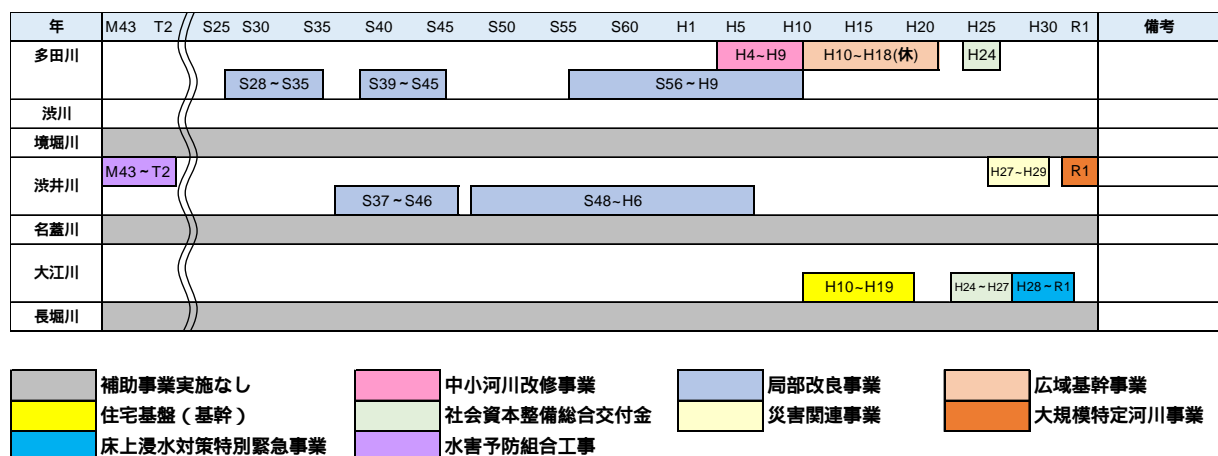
| 年 | M43 T2 | S25 | S30 | S35 | S40 | S45 | S50 | S55 | S60 | H1 | H5 | H10 | H15 | H20 | H25 | H30 | R1 | 備考 |
|---|---|---|---|---|---|---|---|---|---|---|---|---|---|---|---|---|---|---|
| 多田川 | | | S28～S35 | | S39～S45 | | | S56～H9 | | | H4~H9 | | H10~H18(休) | | H24 | | | |
| 渋川 | | | | | | | | | | | | | | | | | | |
| 境堀川 | | | | | | | | | | | | | | | | | | |
| 渋井川 | M43～T2 | | | S37～S46 | | | S48~H6 | | | | | | | | H27~H29 | | R1 | |
| 名蓋川 | | | | | | | | | | | | | | | | | | |
| 大江川 | | | | | | | | | | | | H10~H19 | | | H24～H27 | H28～R1 | | |
| 長堀川 | | | | | | | | | | | | | | | | | | |

補助事業実施なし
中小河川改修事業
局部改良事業
広域基幹事業
住宅基盤（基幹）
社会資本整備総合交付金
災害関連事業
大規模特定河川事業
床上浸水対策特別緊急事業
水害予防組合工事